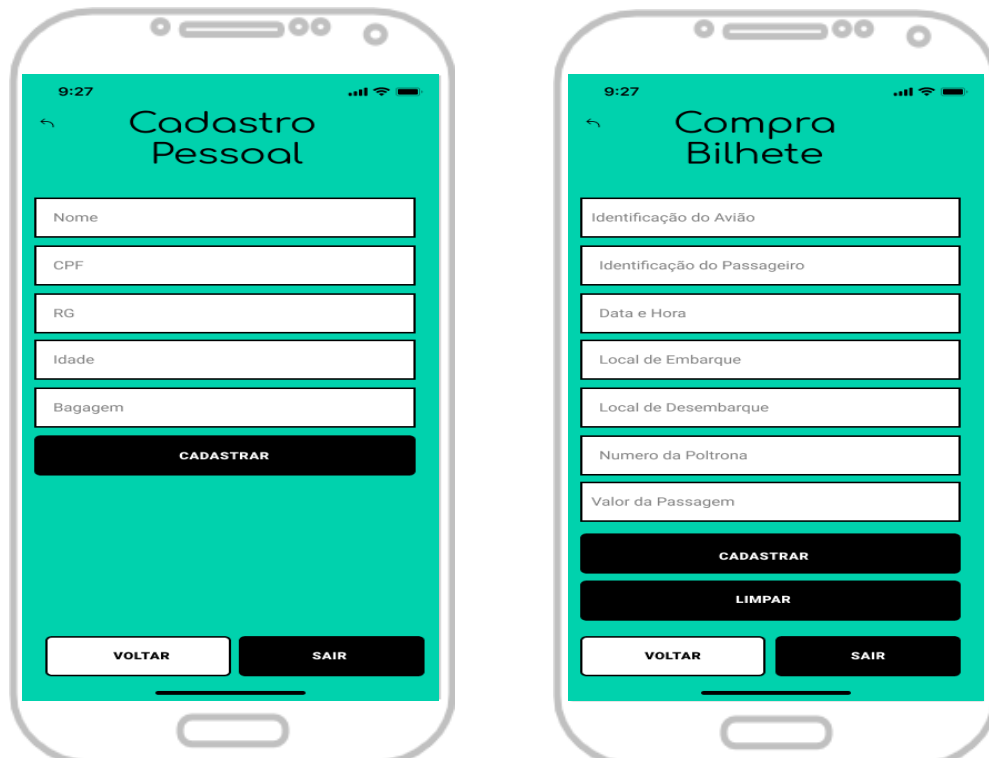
9:27

Cadastro Pessoal

Nome

CPF

RG

Idade

Bagagem

CADASTRAR

VOLTAR

SAIR

9:27

Compra Bilhete

Identificação do Avião

Identificação do Passageiro

Data e Hora

Local de Embarque

Local de Desembarque

Numero da Poltrona

Valor da Passagem

CADASTRAR

LIMPAR

VOLTAR

SAIR